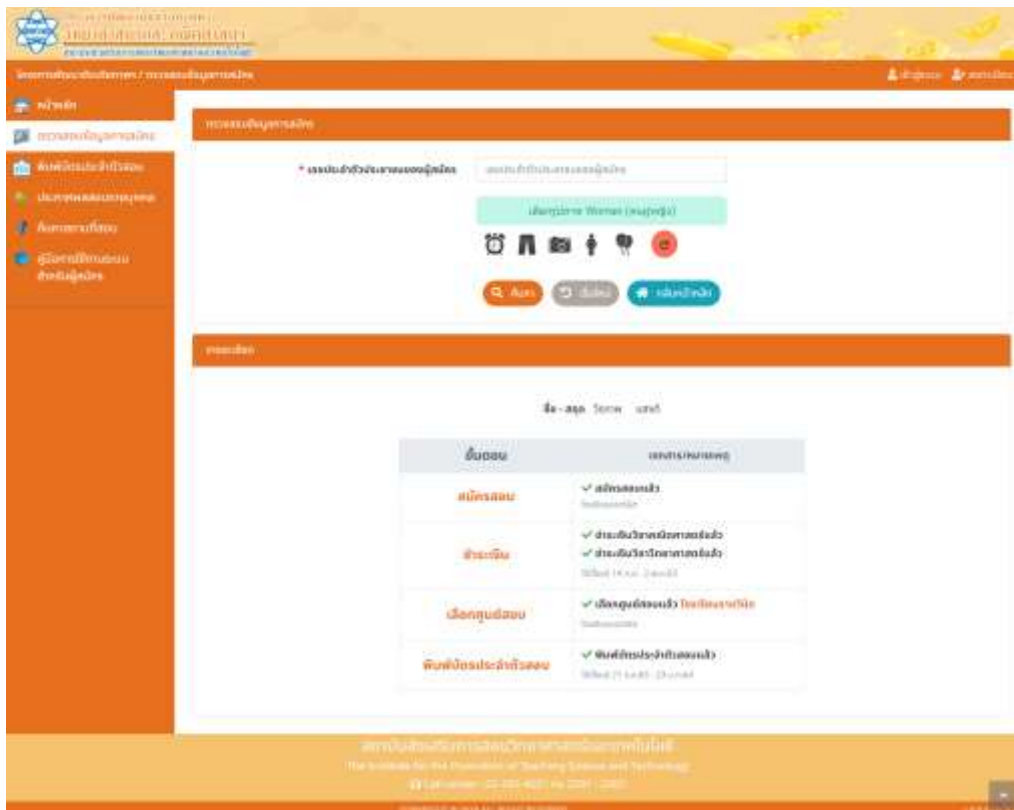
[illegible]
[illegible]

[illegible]

หน้าหลัก
ตรวจสอบข้อมูลการสมัคร
พิมพ์บัตรประจำตัวสอบ
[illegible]
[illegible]
คู่มือการใช้งานระบบสำหรับผู้สมัคร

ตรวจสอบข้อมูลการสมัคร

* เลขประจำตัวประชาชนของผู้สมัคร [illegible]

เลือกรูปภาพ Woman (ผู้หญิง)

ค้นหา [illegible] กลับหน้าหลัก

ขั้นตอน

ชื่อ - สกุล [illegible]

| ขั้นตอน | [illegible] |
|---|---|
| สมัครสอบ | ✓ สมัครสอบแล้ว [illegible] |
| ชำระเงิน | ✓ ชำระเงินวิชาคณิตศาสตร์แล้ว ✓ ชำระเงินวิชาวิทยาศาสตร์แล้ว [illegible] |
| เลือกศูนย์สอบ | ✓ เลือกศูนย์สอบแล้ว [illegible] |
| พิมพ์บัตรประจำตัวสอบ | ✓ พิมพ์บัตรประจำตัวสอบแล้ว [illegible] |

สถาบันส่งเสริมการสอนวิทยาศาสตร์และเทคโนโลยี
The Institute for the Promotion of Teaching Science and Technology
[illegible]